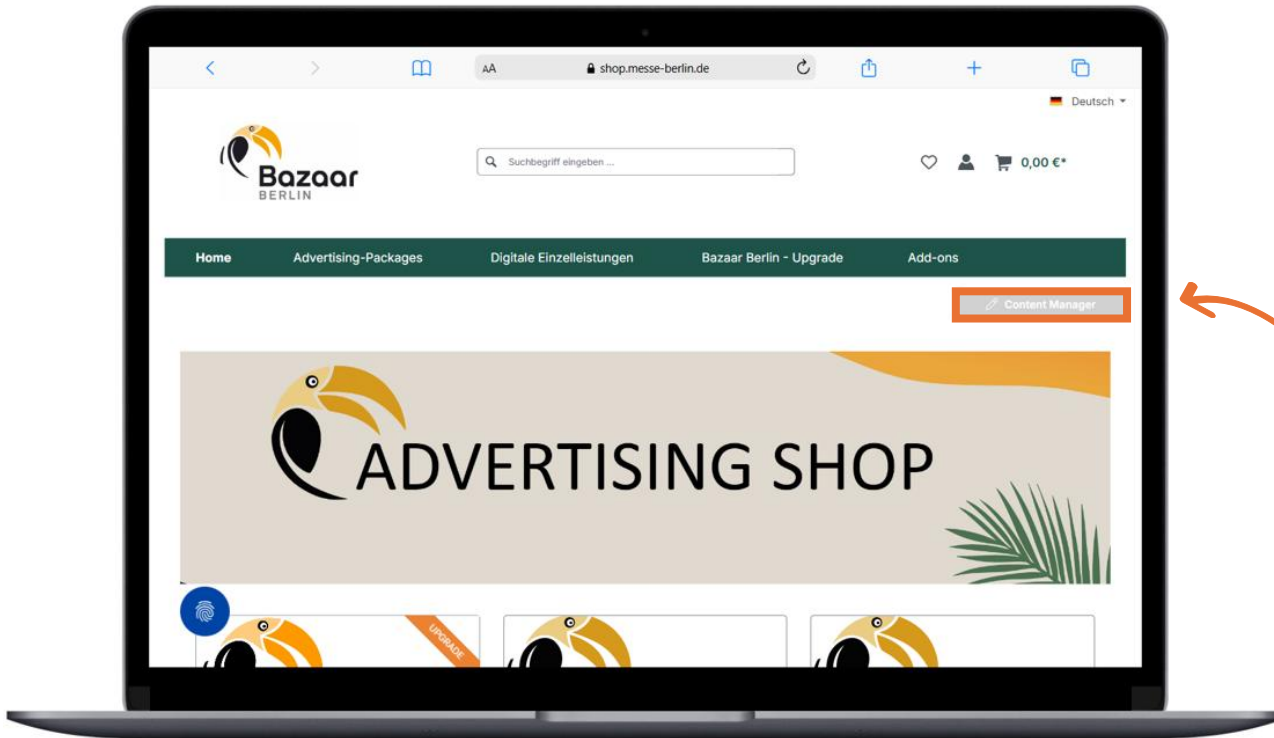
AA shop.messe-berlin.de

Deutsch

Bazaar
BERLIN

Suchbegriff eingeben ...

0,00 €*

Home
Advertising-Packages
Digitale Einzelleistungen
Bazaar Berlin - Upgrade
Add-ons

Content Manager

ADVERTISING SHOP

UPGRADE